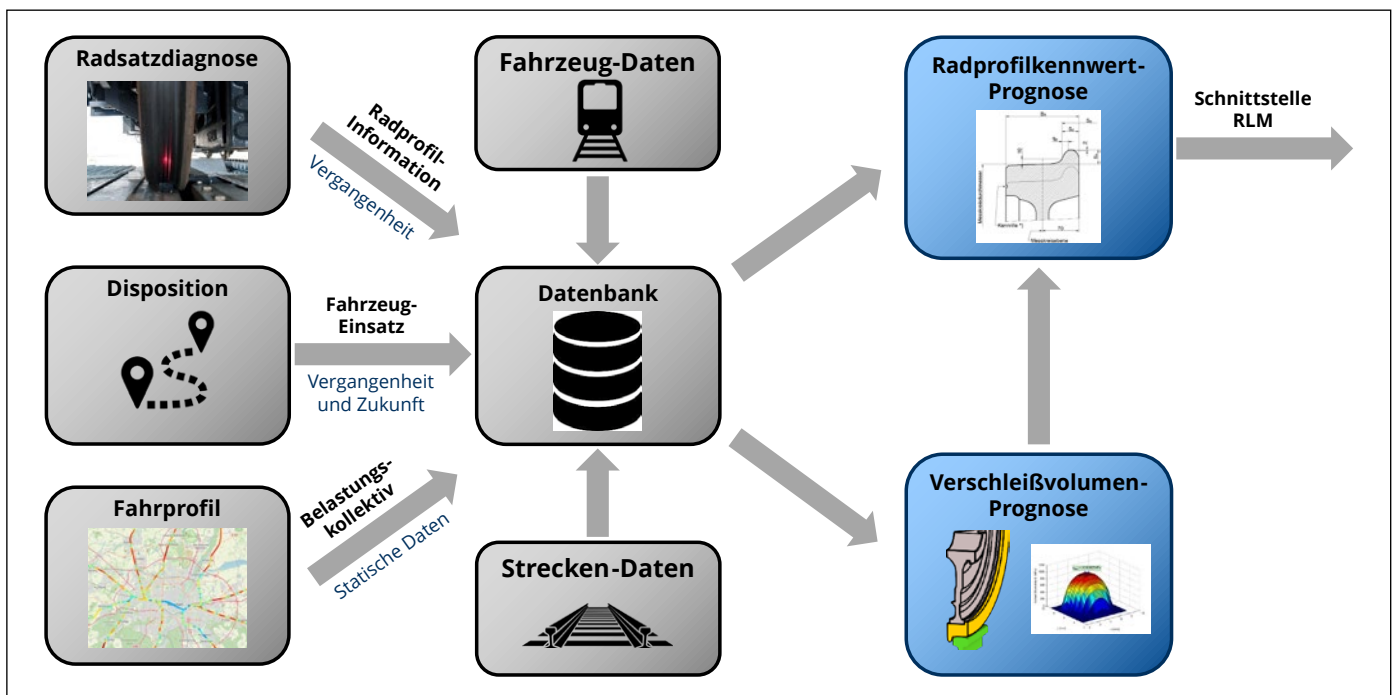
Radsatzdiagnose

Radprofil-Information

Vergangenheit

Fahrzeug-Daten

Radprofilkennwert-Prognose

Schnittstelle RLM

Disposition

Fahrzeug-Einsatz

Vergangenheit und Zukunft

Datenbank

Fahrprofil

Belastungs-kollektiv

Statische Daten

Strecken-Daten

Verschleißvolumen-Prognose